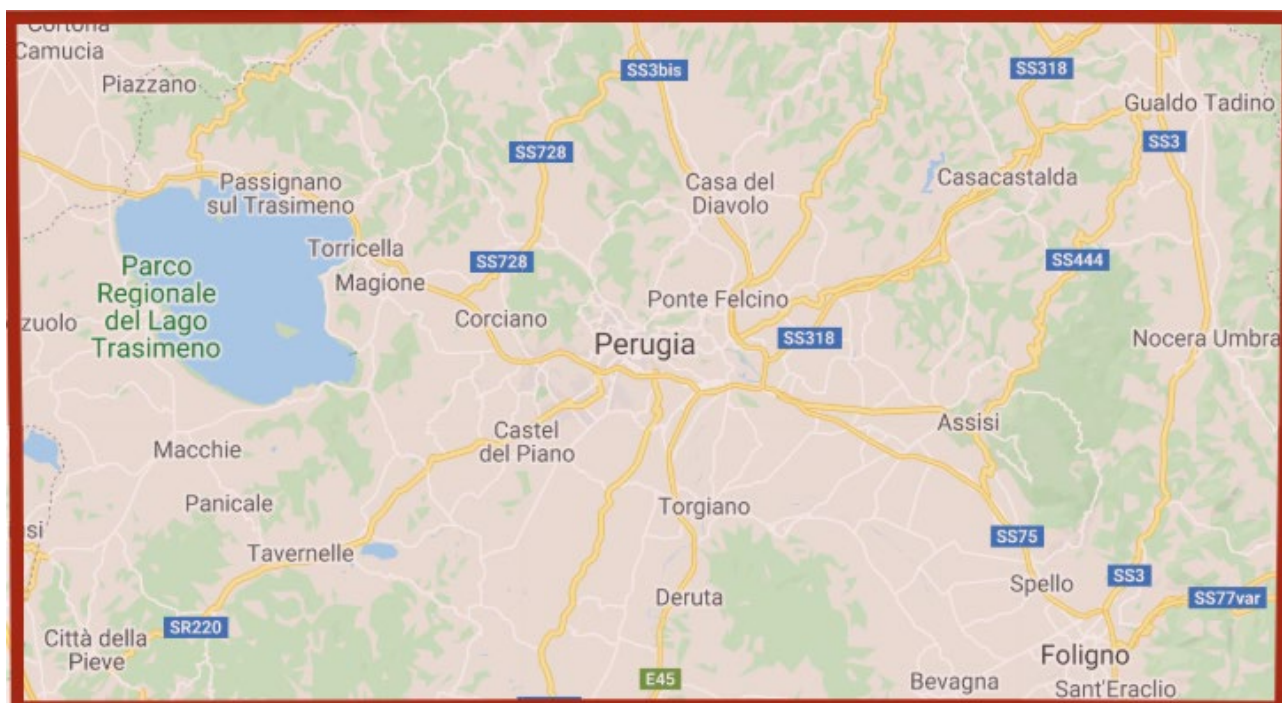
Cortona
Camucia
Piazzano
SS3bis
SS318
Gualdo Tadino
SS3
SS728
Passignano sul Trasimeno
Casa del Diavolo
Casacastalda
Torricella
SS728
SS444
Parco Regionale del Lago Trasimeno
Magione
zuolo
Corciano
Ponte Felcino
SS318
Nocera Umbra
Perugia
Assisi
Macchie
Castel del Piano
Panicale
Torgiano
si
SS75
Tavernelle
Spello
SS3
SS77var
Deruta
SR220
Città della Pieve
Foligno
E45
Bevagna
Sant'Eraclio